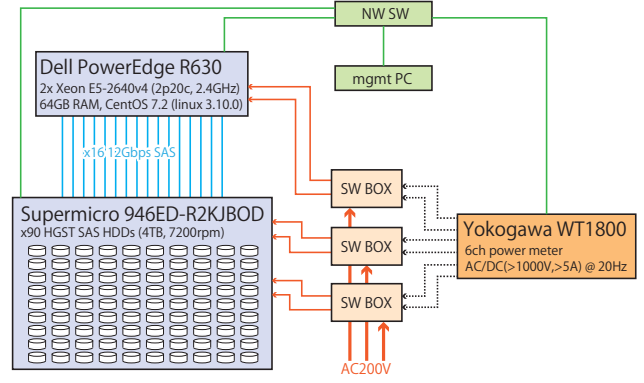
NW SW

Dell PowerEdge R630
2x Xeon E5-2640v4 (2p20c, 2.4GHz)
64GB RAM, CentOS 7.2 (linux 3.10.0)

mgmt PC

x16 12Gbps SAS

SW BOX

Supermicro 946ED-R2KJBOD
x90 HGST SAS HDDs (4TB, 7200rpm)

SW BOX

Yokogawa WT1800
6ch power meter
AC/DC(>1000V,>5A) @ 20Hz

SW BOX

AC200V